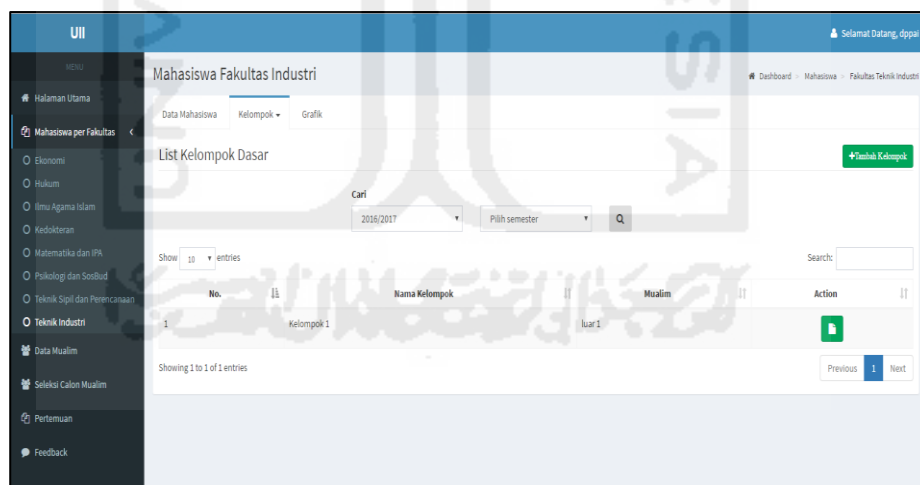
UII

Selamat Datang, dppai

MENU

Halaman Utama

Mahasiswa per Fakultas

Ekonomi
Hukum
Ilmu Agama Islam
Kedokteran
Matematika dan IPA
Psikologi dan SosBud
Teknik Sipil dan Perencanaan
Teknik Industri

Data Mualim

Seleksi Calon Mualim

Pertemuan

Feedback

Mahasiswa Fakultas Industri

Dashboard > Mahasiswa > Fakultas Teknik Industri

Data Mahasiswa | Kelompok | Grafik

List Kelompok Dasar

+Tambah Kelompok

Cari

2016/2017 | Pilih semester

Show 10 entries

Search:

| No. | Nama Kelompok | Mualim | Action |
|---|---|---|---|
| 1 | Kelompok 1 | luar 1 | |

Showing 1 to 1 of 1 entries

Previous 1 Next